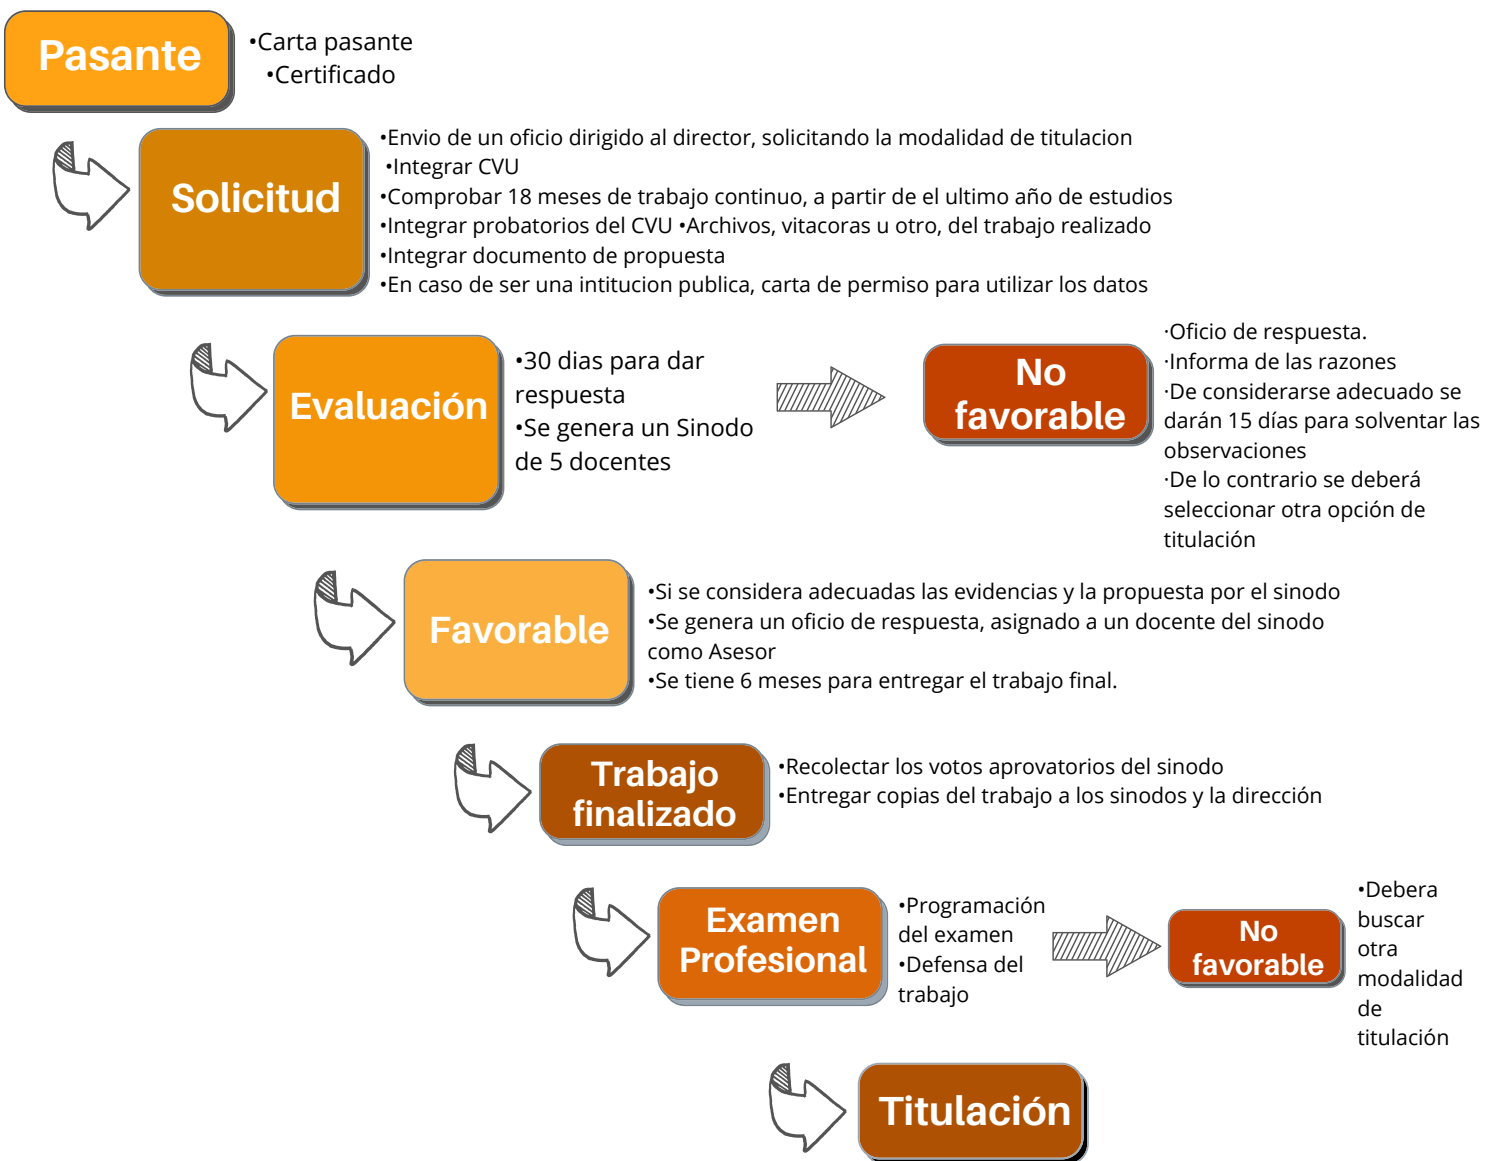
Pasante

•Carta pasante
•Certificado

Solicitud

•Envio de un oficio dirigido al director, solicitando la modalidad de titulacion
•Integrar CVU
•Comprobar 18 meses de trabajo continuo, a partir de el ultimo año de estudios
•Integrar probatorios del CVU •Archivos, vitacoras u otro, del trabajo realizado
•Integrar documento de propuesta
•En caso de ser una intitucion publica, carta de permiso para utilizar los datos

Evaluación

•30 dias para dar respuesta
•Se genera un Sinodo de 5 docentes

No favorable

·Oficio de respuesta.
·Informa de las razones
·De considerarse adecuado se darán 15 días para solventar las observaciones
·De lo contrario se deberá seleccionar otra opción de titulación

Favorable

•Si se considera adecuadas las evidencias y la propuesta por el sinodo
•Se genera un oficio de respuesta, asignado a un docente del sinodo como Asesor
•Se tiene 6 meses para entregar el trabajo final.

Trabajo finalizado

•Recolectar los votos aprovatorios del sinodo
•Entregar copias del trabajo a los sinodos y la dirección

Examen Profesional

•Programación del examen
•Defensa del trabajo

No favorable

•Debera buscar otra modalidad de titulación

Titulación